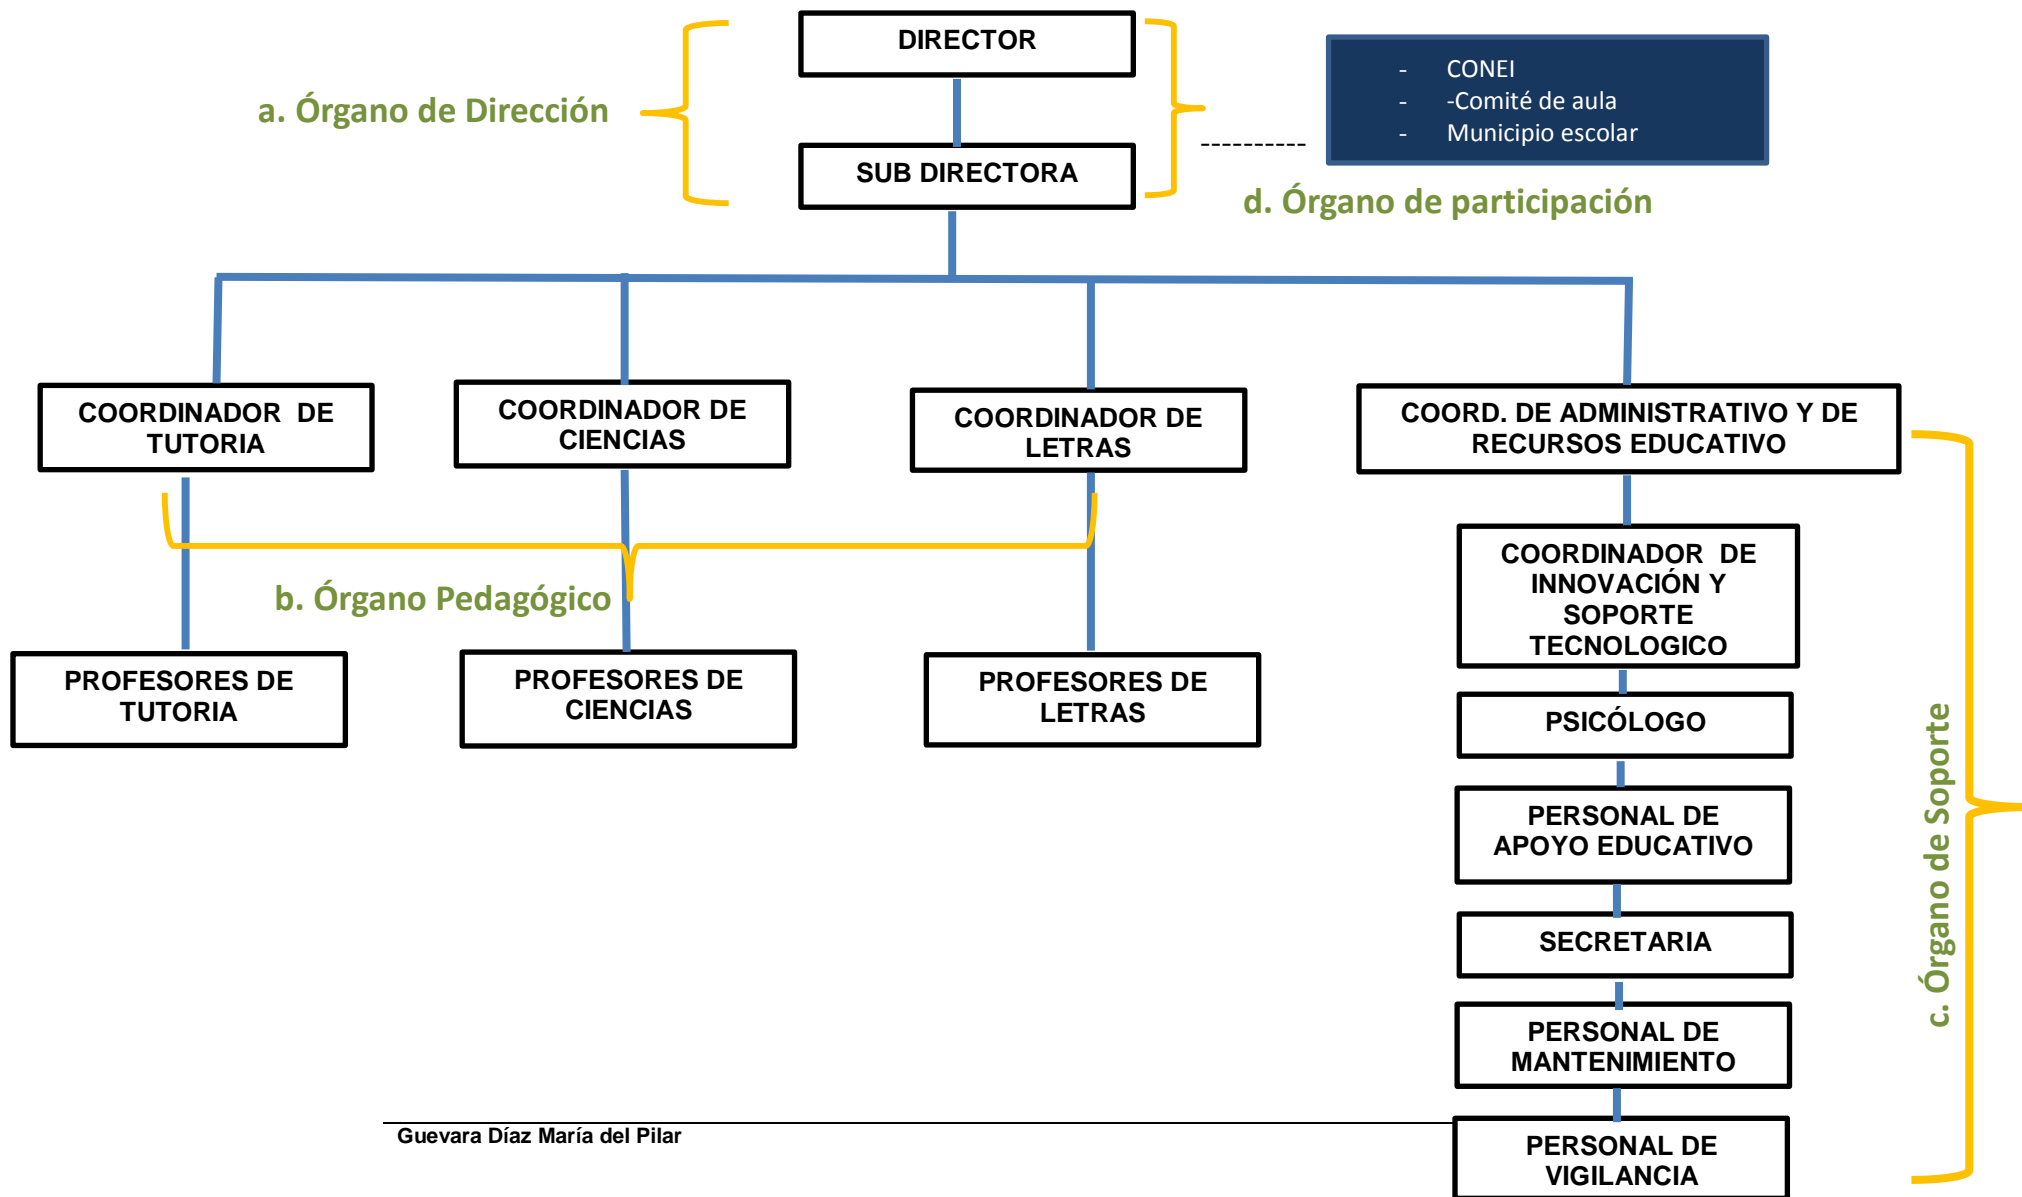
DIRECTOR

SUB DIRECTORA

a. Órgano de Dirección

- CONEI
- -Comité de aula
- Municipio escolar

----------

d. Órgano de participación

COORDINADOR DE TUTORIA

COORDINADOR DE CIENCIAS

COORDINADOR DE LETRAS

COORD. DE ADMINISTRATIVO Y DE RECURSOS EDUCATIVO

b. Órgano Pedagógico

PROFESORES DE TUTORIA

PROFESORES DE CIENCIAS

PROFESORES DE LETRAS

COORDINADOR DE INNOVACIÓN Y SOPORTE TECNOLOGICO

PSICÓLOGO

PERSONAL DE APOYO EDUCATIVO

SECRETARIA

PERSONAL DE MANTENIMIENTO

PERSONAL DE VIGILANCIA

c. Órgano de Soporte

Guevara Díaz María del Pilar